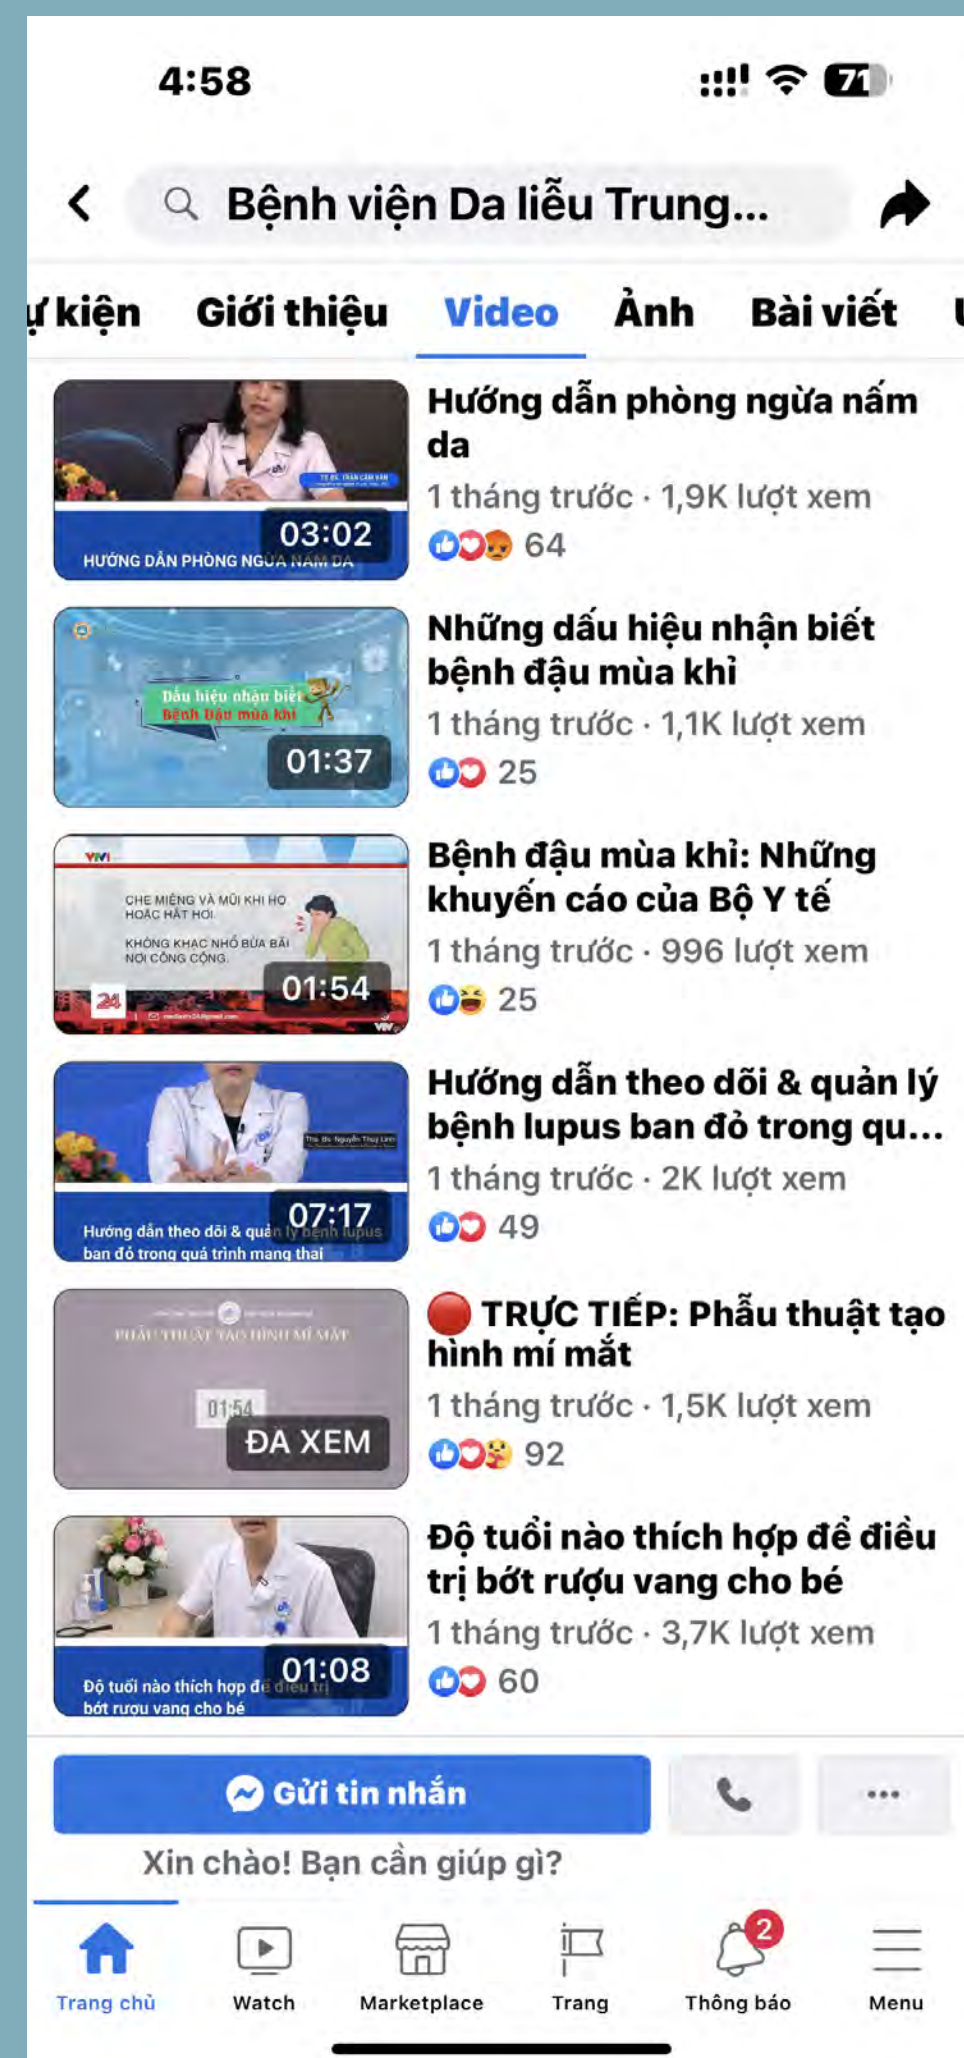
4:58

71

Bệnh viện Da liễu Trung...

ự kiện Giới thiệu Video Ảnh Bài viết

HƯỚNG DẪN PHÒNG NGỪA NẤM DA
03:02
Hướng dẫn phòng ngừa nấm da
1 tháng trước · 1,9K lượt xem
64

Dấu hiệu nhận biết Bệnh Đậu mùa khỉ
01:37
Những dấu hiệu nhận biết bệnh đậu mùa khỉ
1 tháng trước · 1,1K lượt xem
25

CHE MIỆNG VÀ MŨI KHI HO HOẶC HẮT HƠI
KHÔNG KHẠC NHỔ BỪA BÃI NƠI CÔNG CỘNG
01:54
Bệnh đậu mùa khỉ: Những khuyến cáo của Bộ Y tế
1 tháng trước · 996 lượt xem
25

Hướng dẫn theo dõi & quản lý bệnh lupus ban đỏ trong quá trình mang thai
07:17
Hướng dẫn theo dõi & quản lý bệnh lupus ban đỏ trong qu...
1 tháng trước · 2K lượt xem
49

PHẪU THUẬT TẠO HÌNH MÍ MẮT
01:54
ĐÃ XEM
TRỰC TIẾP: Phẫu thuật tạo hình mí mắt
1 tháng trước · 1,5K lượt xem
92

Độ tuổi nào thích hợp để điều trị bớt rượu vang cho bé
01:08
Độ tuổi nào thích hợp để điều trị bớt rượu vang cho bé
1 tháng trước · 3,7K lượt xem
60

Gửi tin nhắn
Xin chào! Bạn cần giúp gì?

Trang chủ Watch Marketplace Trang 2 Thông báo Menu